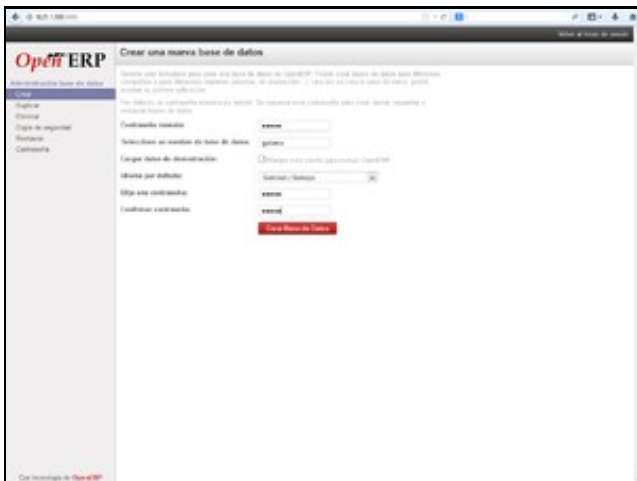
OpenERP

Crear una nueva base de datos

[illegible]

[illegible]

Administración base de datos
Crear
Duplicar
Eliminar
Copia de seguridad
Restaurar
Contraseña

Contraseña maestra: •••••
Seleccione un nombre de base de datos: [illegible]
Cargar datos de demostración: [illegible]
Idioma por defecto: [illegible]
Elija una contraseña: •••••
Confirmar contraseña: •••••

Crear Base de Datos

Con tecnología de OpenERP

Volver al inicio de sesión